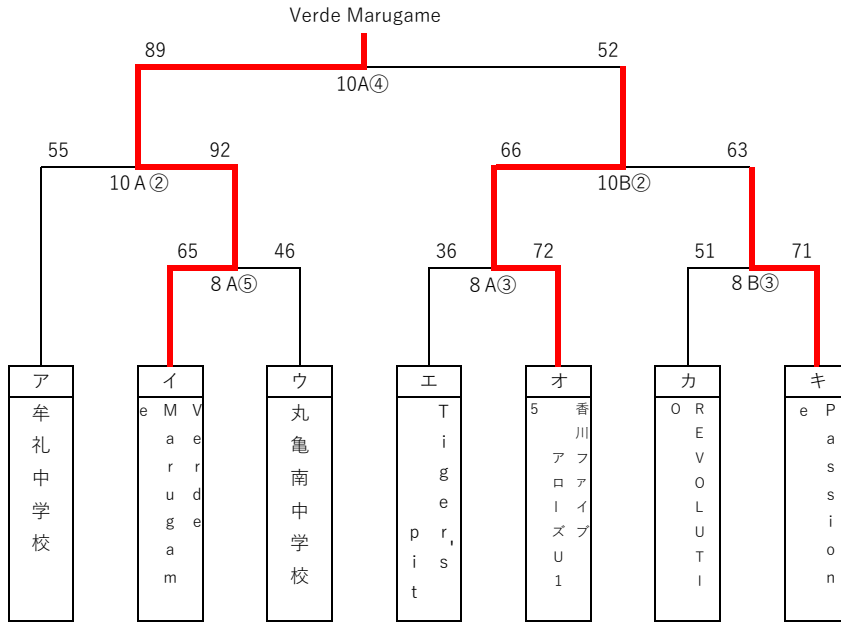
Verde Marugame

89

52

10A④

55

92

10 A ②

66

63

10B②

65

46

8 A⑤

36

72

8 A③

51

71

8 B③

ア
牟礼中学校

イ
Verde Marugame

ウ
丸亀南中学校

エ
Tigers, pit

オ
香川ファイブアローズU15

カ
OREVOLUTI

キ
Passione